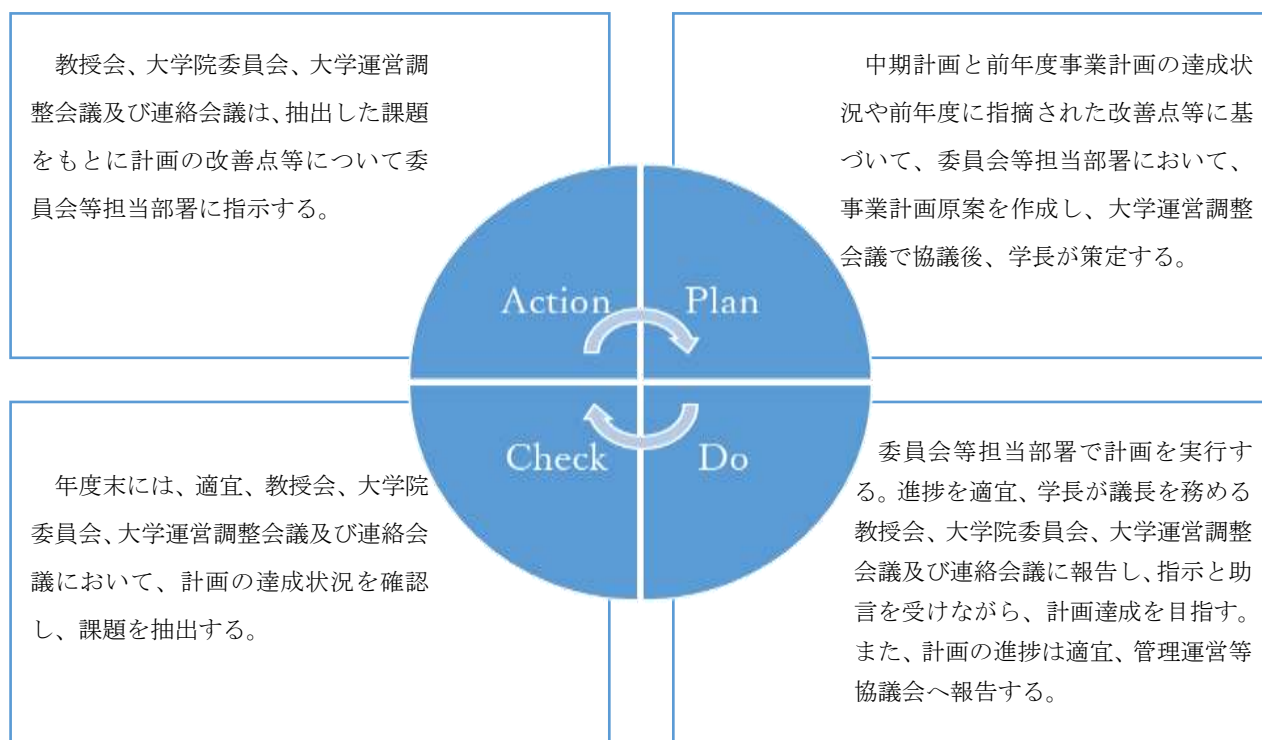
教授会、大学院委員会、大学運営調整会議及び連絡会議は、抽出した課題をもとに計画の改善点等について委員会等担当部署に指示する。

中期計画と前年度事業計画の達成状況や前年度に指摘された改善点等に基づいて、委員会等担当部署において、事業計画原案を作成し、大学運営調整会議で協議後、学長が策定する。

Action

Plan

Check

Do

年度末には、適宜、教授会、大学院委員会、大学運営調整会議及び連絡会議において、計画の達成状況を確認し、課題を抽出する。

委員会等担当部署で計画を実行する。進捗を適宜、学長が議長を務める教授会、大学院委員会、大学運営調整会議及び連絡会議に報告し、指示と助言を受けながら、計画達成を目指す。また、計画の進捗は適宜、管理運営等協議会へ報告する。